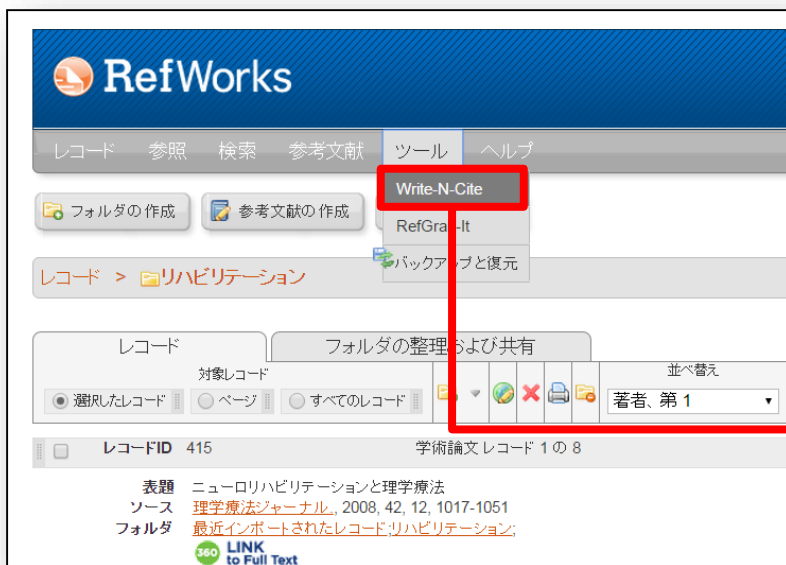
RefWorks

レコード 参照 検索 参考文献 ツール ヘルプ

Write-N-Cite
RefGrab-It
バックアップと復元

フォルダの作成 参考文献の作成

レコード > リハビリテーション

レコード フォルダの整理および共有

対象レコード
選択したレコード ページ すべてのレコード

並べ替え
著者、第 1

レコードID 415 学術論文 レコード 1 の 8

表題 ニューロリハビリテーションと理学療法
ソース 理学療法ジャーナル, 2008, 42, 12, 1017-1051
フォルダ 最近インポートされたレコード;リハビリテーション;

360 LINK to Full Text